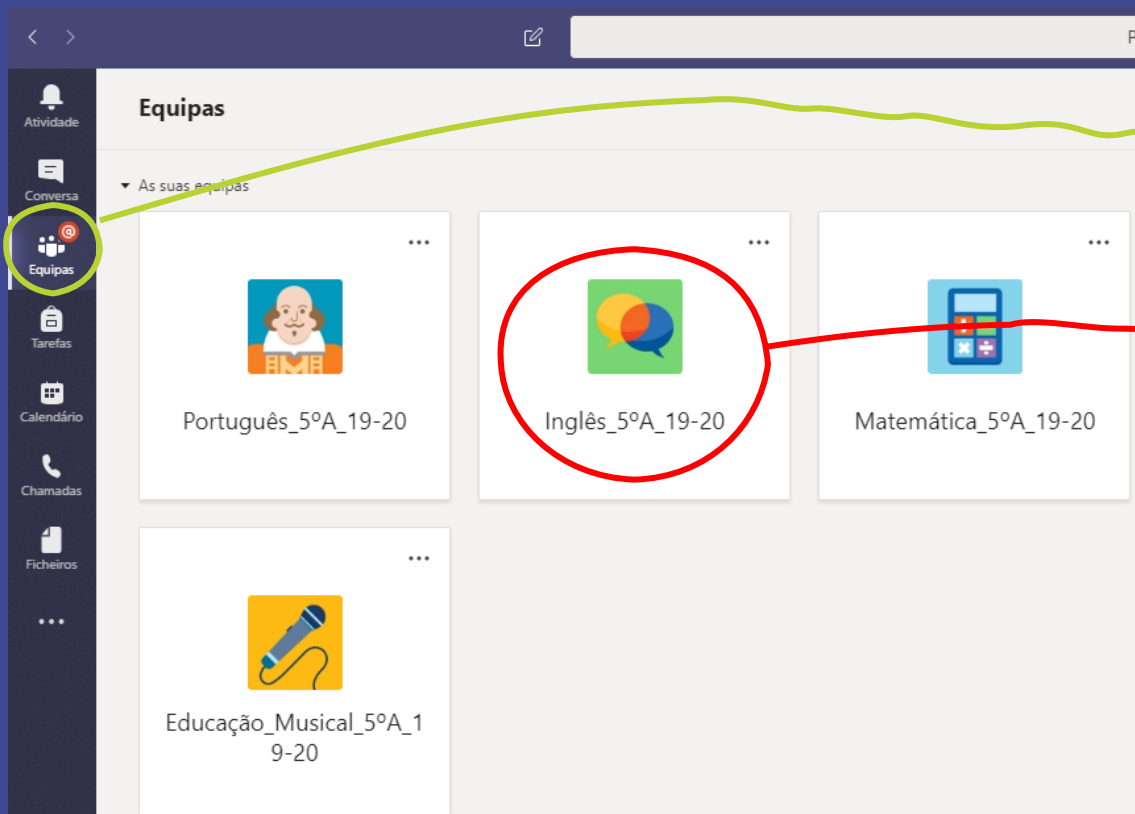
P

Atividade

Conversa

Equipas

Tarefas

Calendário

Chamadas

Ficheiros

...

Equipas

As suas equipas

...

Português_5ºA_19-20

...

Inglês_5ºA_19-20

...

Matemática_5ºA_19-20

...

Educação_Musical_5ºA_19-20